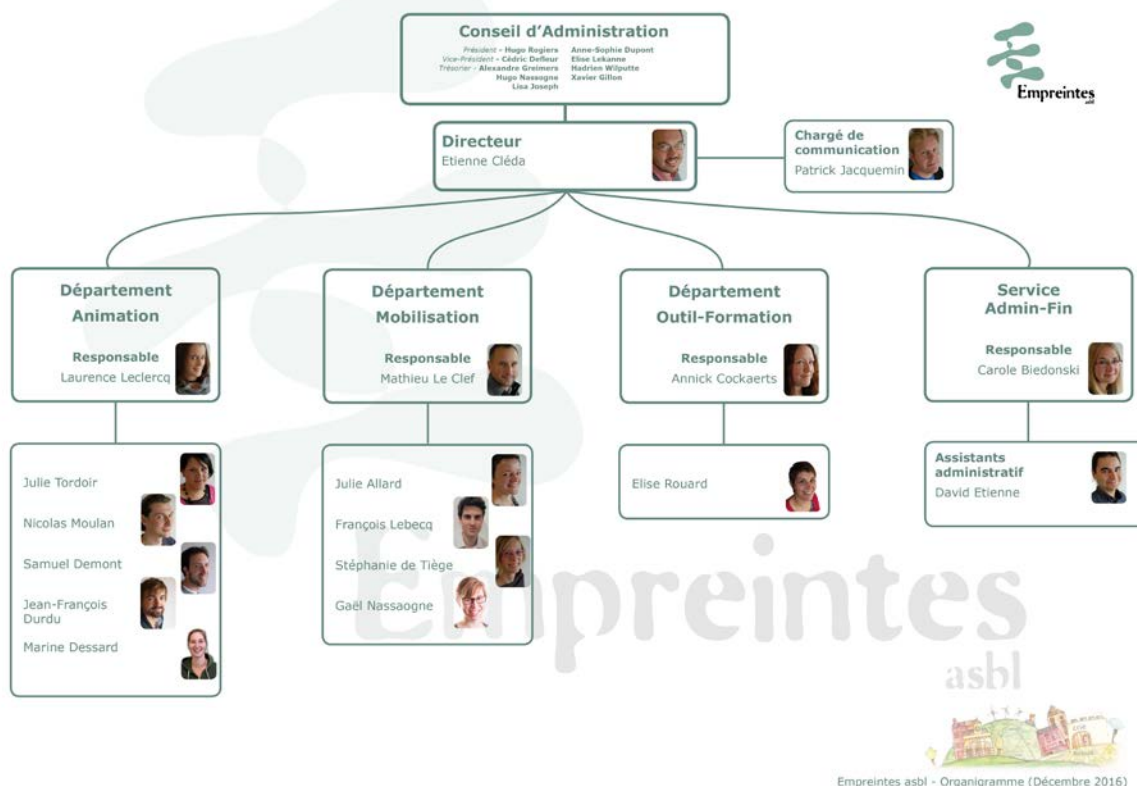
Conseil d'Administration

Président - Hugo Rogiers
Vice-Président - Cédric Defleur
Trésorier - Alexandre Greimers
Hugo Nassogne
Lisa Joseph

Anne-Sophie Dupont
Elise Lekanne
Hadrien Wilputte
Xavier Gillon

Empreintes asbl

Directeur
Etienne Cléda

Chargé de communication
Patrick Jacquemin

Département Animation
Responsable
Laurence Leclercq

Julie Tordoir
Nicolas Moulan
Samuel Demont
Jean-François Durdu
Marine Dessard

Département Mobilisation
Responsable
Mathieu Le Clef

Julie Allard
François Lebecq
Stéphanie de Tiège
Gaël Nassaogne

Département Outil-Formation
Responsable
Annick Cockaerts

Elise Rouard

Service Admin-Fin
Responsable
Carole Biedonski

Assistants administratif
David Etienne

Empreintes
asbl

Empreintes asbl - Organigramme (Décembre 2016)